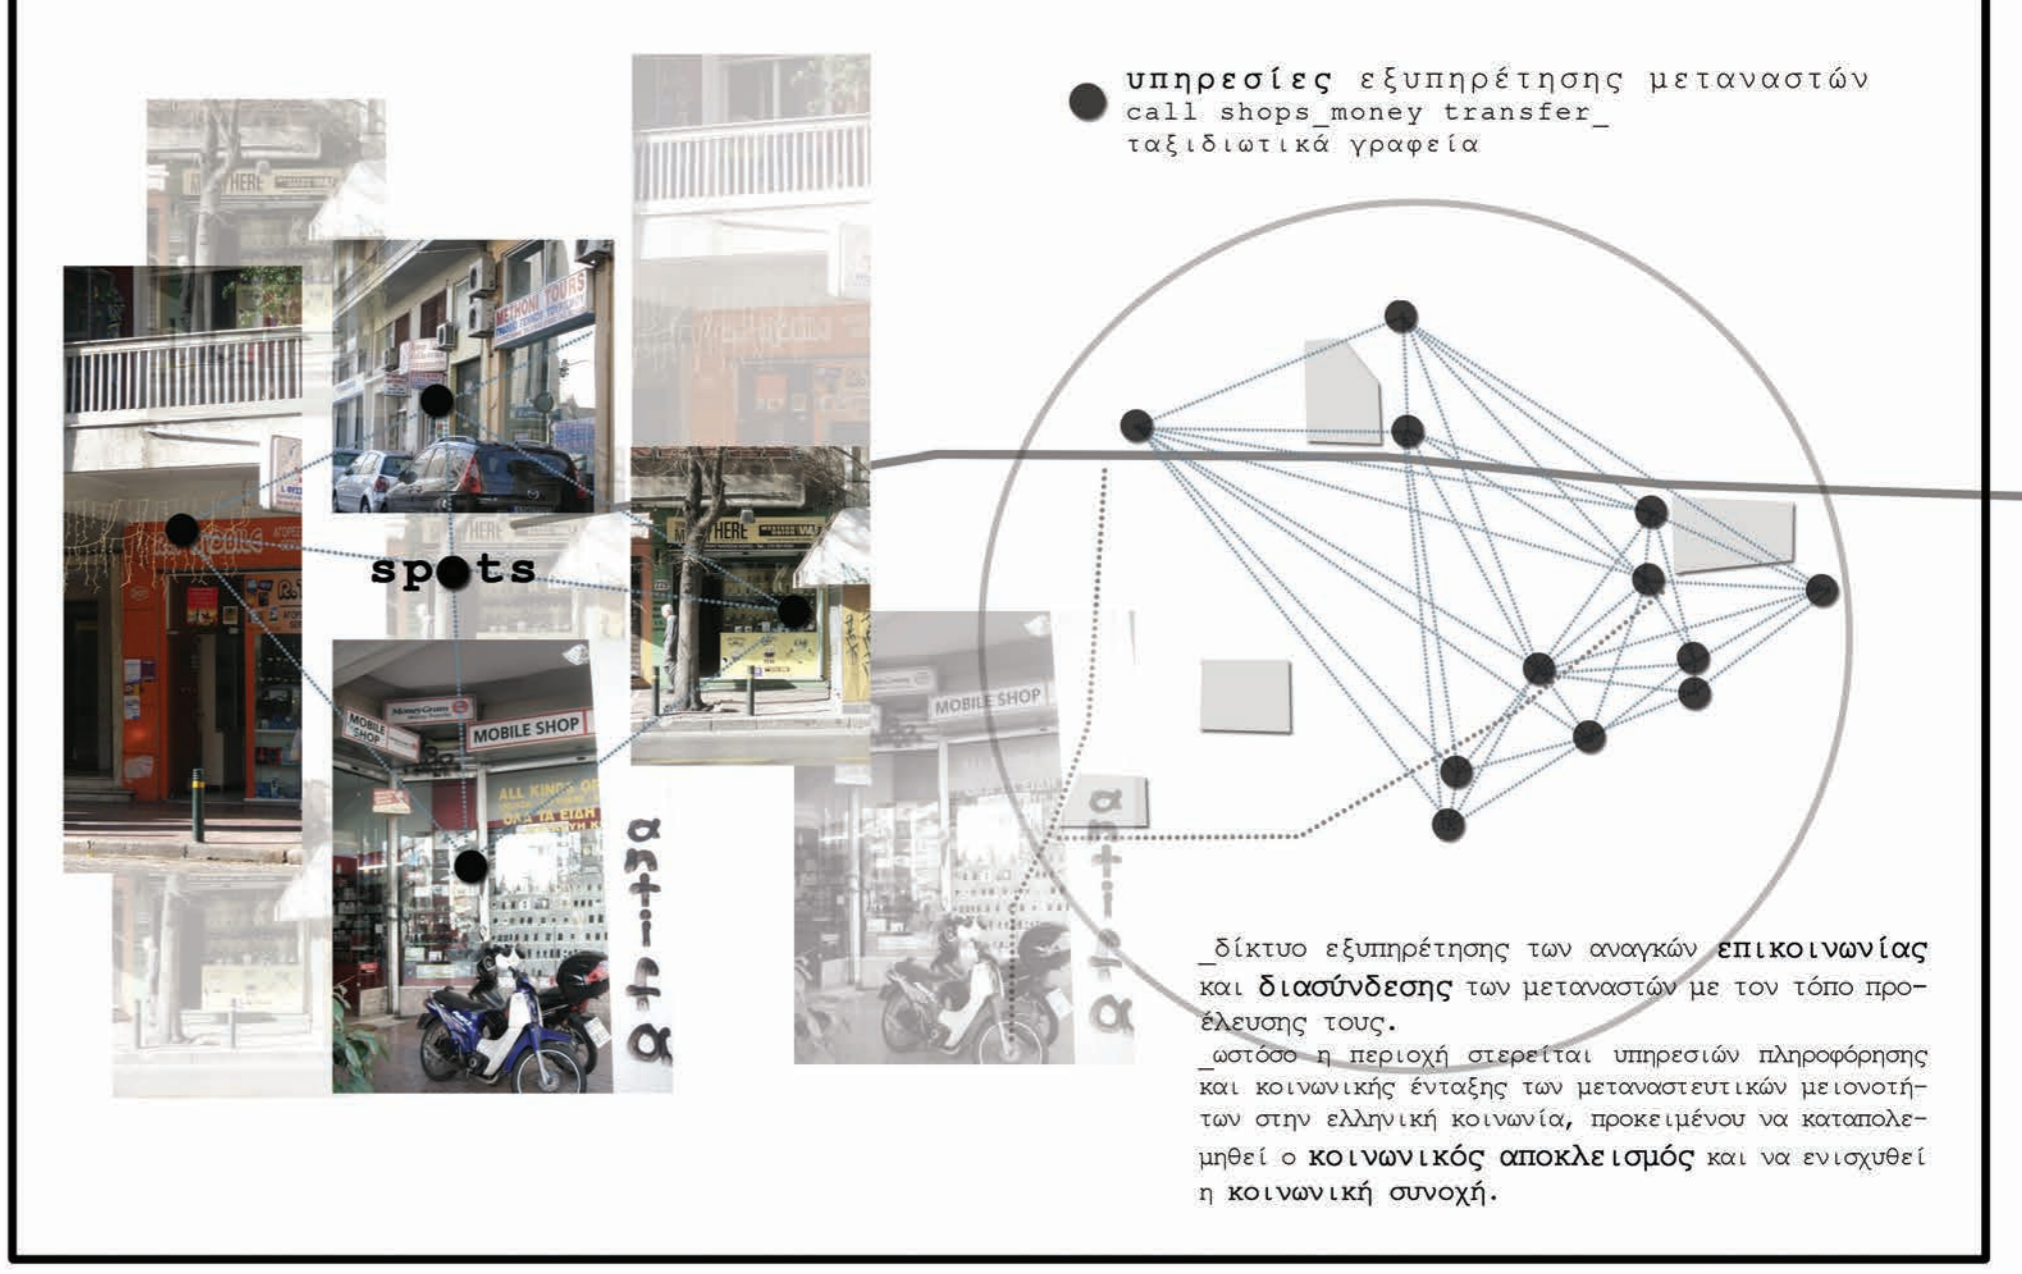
υπηρεσίες εξυπηρέτησης μεταναστών
call shops_money transfer_
ταξιδιωτικά γραφεία

spots

METHONI TOURS

MOBILE SHOP

MoneyGram

ALL KINDS OF
ΟΛΑ ΤΑ ΕΙΔΗ

antifa

MOBILE SHOP

antifa

_δίκτυο εξυπηρέτησης των αναγκών επικοινωνίας και διασύνδεσης των μεταναστών με τον τόπο προέλευσης τους.
_ωστόσο η περιοχή στερείται υπηρεσιών πληροφόρησης και κοινωνικής ένταξης των μεταναστευτικών μειονοτήτων στην ελληνική κοινωνία, προκειμένου να καταπολεμηθεί ο κοινωνικός αποκλεισμός και να ενισχυθεί η κοινωνική συνοχή.